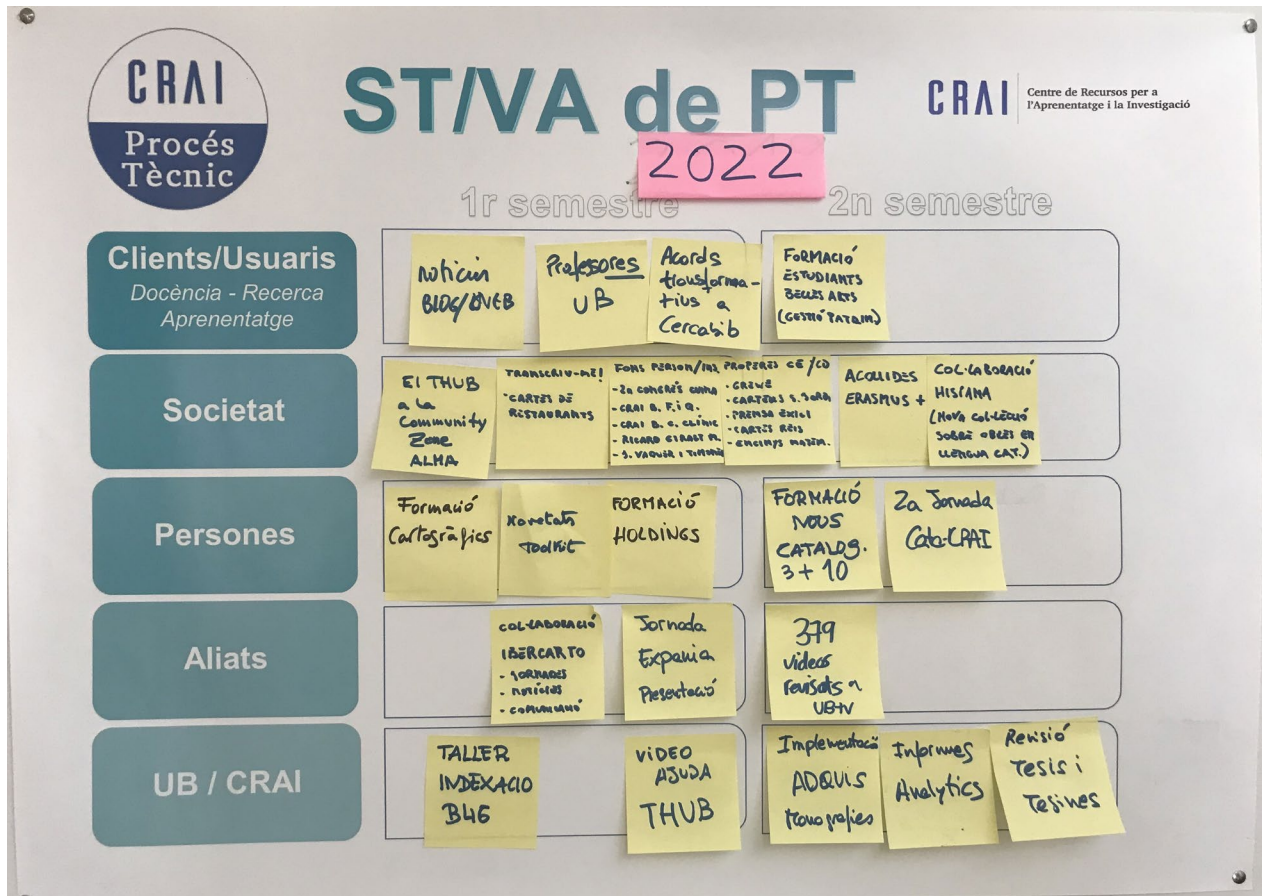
CRAI
Procés Tècnic

ST/VA de PT

CRAI Centre de Recursos per a l'Aprenentatge i la Investigació

2022

1r semestre

2n semestre

Clients/Usuaris
Docència - Recerca
Aprenentatge

notícia BLOG/WEB

Professores UB

Acords transformatius a Cercabib

FORMACIÓ ESTUDIANTS BELLES ARTS (GESTIÓ PATRIM)

Societat

El THUB a la Community Zone ALMA

TRANSCRIU-ME! -CARTES DE RESTAURANTS

FONS PERSON/INS
-2a congrés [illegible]
-CRAI B. F.i Q.
-CRAI B. C. CLÍNIC
-RICARD GIRALT M.
-J. VAQUER I TIMONER

PROPERES CE/CO
-CRIME
-CARTELLS S. XORA
-PREMSA ÈXILI
-CARTES REIS
-ENCIMYS MATEM.

ACOLLIDES ERASMUS +

COL·LABORACIÓ HISPANA (NOVA COL·LECCIÓ SOBRE OBRES EN LLENGUA CAT.)

Persones

Formació Cartogràfics

Xerrada Toolkit

FORMACIÓ HOLDINGS

FORMACIÓ NOUS CATALOG. 3 + 10

2a Jornada Cata-CRAI

Aliats

COL·LABORACIÓ IBERCARTO
-JORNADES
-NOTÍCIES
-COMUNICACIÓ

Jornada Experiència Presentació

379 videos revisats a UBtv

UB / CRAI

TALLER INDEXACIÓ B46

VIDEO AJUDA THUB

Implementació ADQUIS Monografies

Informes Analytics

Revisió Tesis i Tesines